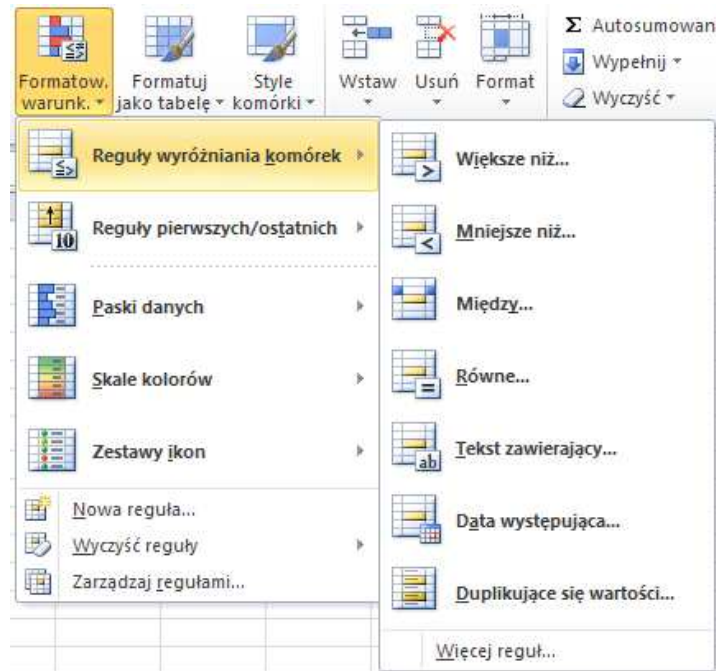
Formatow. warunk.
Formatuj jako tabelę
Style komórki
Wstaw
Usuń
Format
Σ Autosumowan
Wypełnij
Wyczyść

Reguły wyróżniania komórek
Reguły pierwszych/ostatnich
Paski danych
Skale kolorów
Zestawy ikon
Nowa reguła...
Wyczyść reguły
Zarządzaj regułami...

Większe niż...
Mniejsze niż...
Między...
Równe...
Tekst zawierający...
Data występująca...
Duplikujące się wartości...
Więcej reguł...